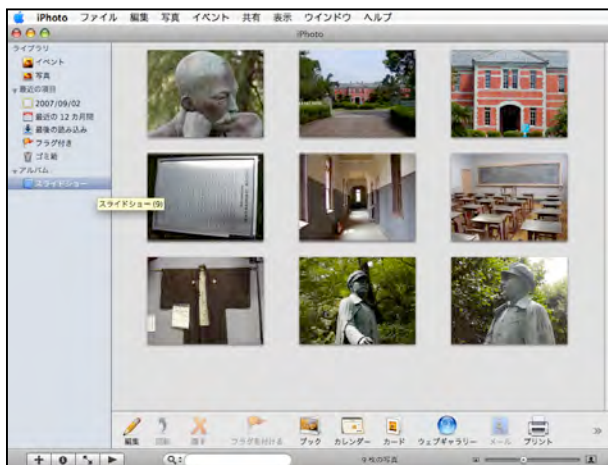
iPhoto ファイル 編集 写真 イベント 共有 表示 ウインドウ ヘルプ

iPhoto

ライブラリ
イベント
写真
最近の項目
2007/09/02
最近の 12 カ月間
最後の読み込み
フラグ付き
ゴミ箱
アルバム
スライドショー

スライドショー (9)

編集 回転 隠す フラグを付ける ブック カレンダー カード ウェブギャラリー メール プリント

9 枚の写真